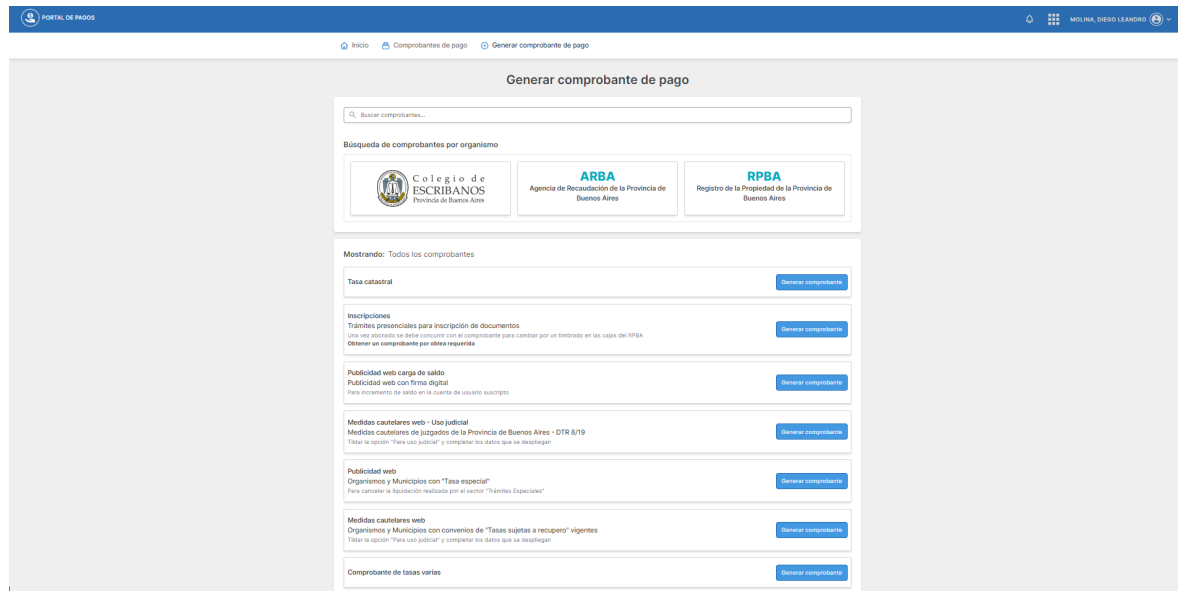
PORTAL DE PAGOS

MOLINA, DIEGO LEANDRO

Inicio   Comprobantes de pago   Generar comprobante de pago

Generar comprobante de pago

Buscar comprobantes...

Búsqueda de comprobantes por organismo

Colegio de ESCRIBANOS Provincia de Buenos Aires

ARBA
Agencia de Recaudación de la Provincia de Buenos Aires

RPBA
Registro de la Propiedad de la Provincia de Buenos Aires

Mostrando: Todos los comprobantes

Tasa catastral
Generar comprobante

Inscripciones
Trámites presenciales para inscripción de documentos
Una vez abonado se debe concurrir con el comprobante para cambiar por un timbrado en las cajas del RPBA
Obtener un comprobante por oblea requerida
Generar comprobante

Publicidad web carga de saldo
Publicidad web con firma digital
Para incremento de saldo en la cuenta de usuario suscripto
Generar comprobante

Medidas cautelares web - Uso judicial
Medidas cautelares de juzgados de la Provincia de Buenos Aires - DTR 8/19
Tildar la opción "Para uso judicial" y completar los datos que se despliegan
Generar comprobante

Publicidad web
Organismos y Municipios con "Tasa especial"
Para cancelar la liquidación realizada por el sector "Trámites Especiales"
Generar comprobante

Medidas cautelares web
Organismos y Municipios con convenios de "Tasas sujetas a recupero" vigentes
Tildar la opción "Para uso judicial" y completar los datos que se despliegan
Generar comprobante

Comprobante de tasas varias
Generar comprobante